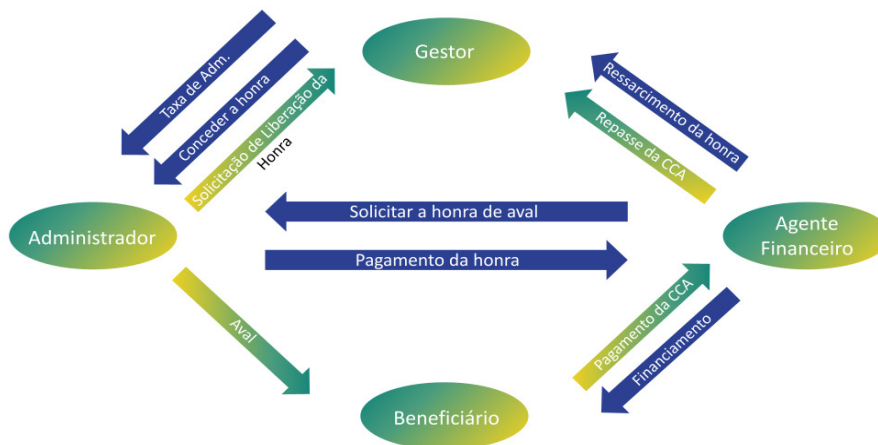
Gestor

Taxa de Adm.

Conceder a honra

Solicitação de Liberação da Honra

Ressarcimento da honra

Repasse da CCA

Administrador

Solicitar a honra de aval

Pagamento da honra

Agente Financeiro

Aval

Pagamento da CCA

Financiamento

Beneficiário